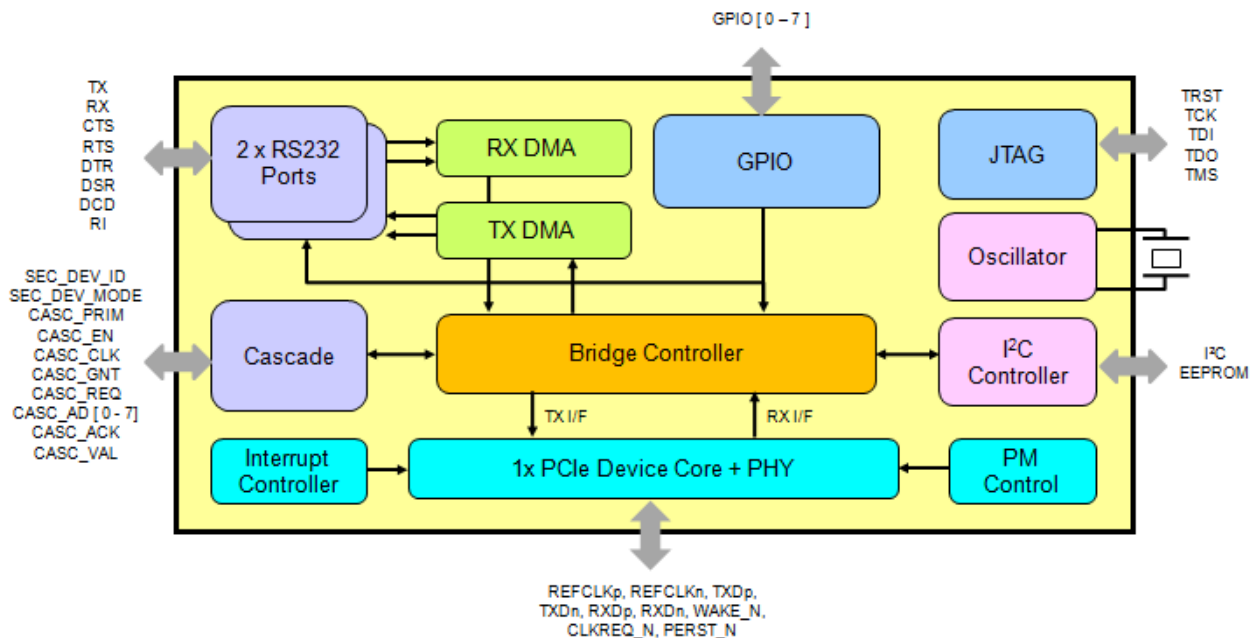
GPIO [ 0 – 7 ]

TX
RX
CTS
RTS
DTR
DSR
DCD
RI

2 x RS232 Ports

RX DMA

TX DMA

GPIO

JTAG

TRST
TCK
TDI
TDO
TMS

Oscillator

SEC_DEV_ID
SEC_DEV_MODE
CASC_PRIM
CASC_EN
CASC_CLK
CASC_GNT
CASC_REQ
CASC_AD [ 0 - 7]
CASC_ACK
CASC_VAL

Cascade

Bridge Controller

I$^2$C Controller

I$^2$C
EEPROM

TX I/F

RX I/F

Interrupt Controller

1x PCIe Device Core + PHY

PM Control

REFCLKp, REFCLKn, TXDp, TXDn, RXDp, RXDn, WAKE_N, CLKREQ_N, PERST_N